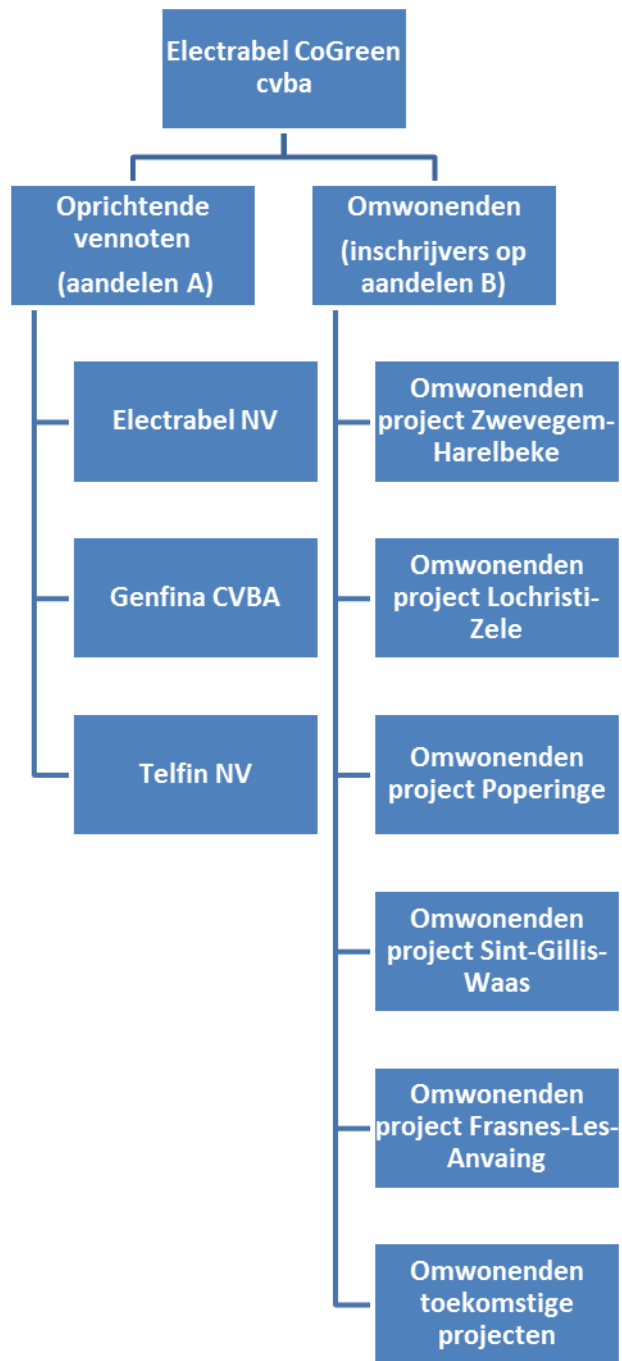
Electrabel CoGreen cvba

Oprichtende vennoten (aandelen A)

Electrabel NV

Genfina CVBA

Telfin NV

Omwonenden (inschrijvers op aandelen B)

Omwonenden project Zwevegem-Harelbeke

Omwonenden project Lochristi-Zele

Omwonenden project Poperinge

Omwonenden project Sint-Gillis-Waas

Omwonenden project Frasnes-Les-Anvaing

Omwonenden toekomstige projecten